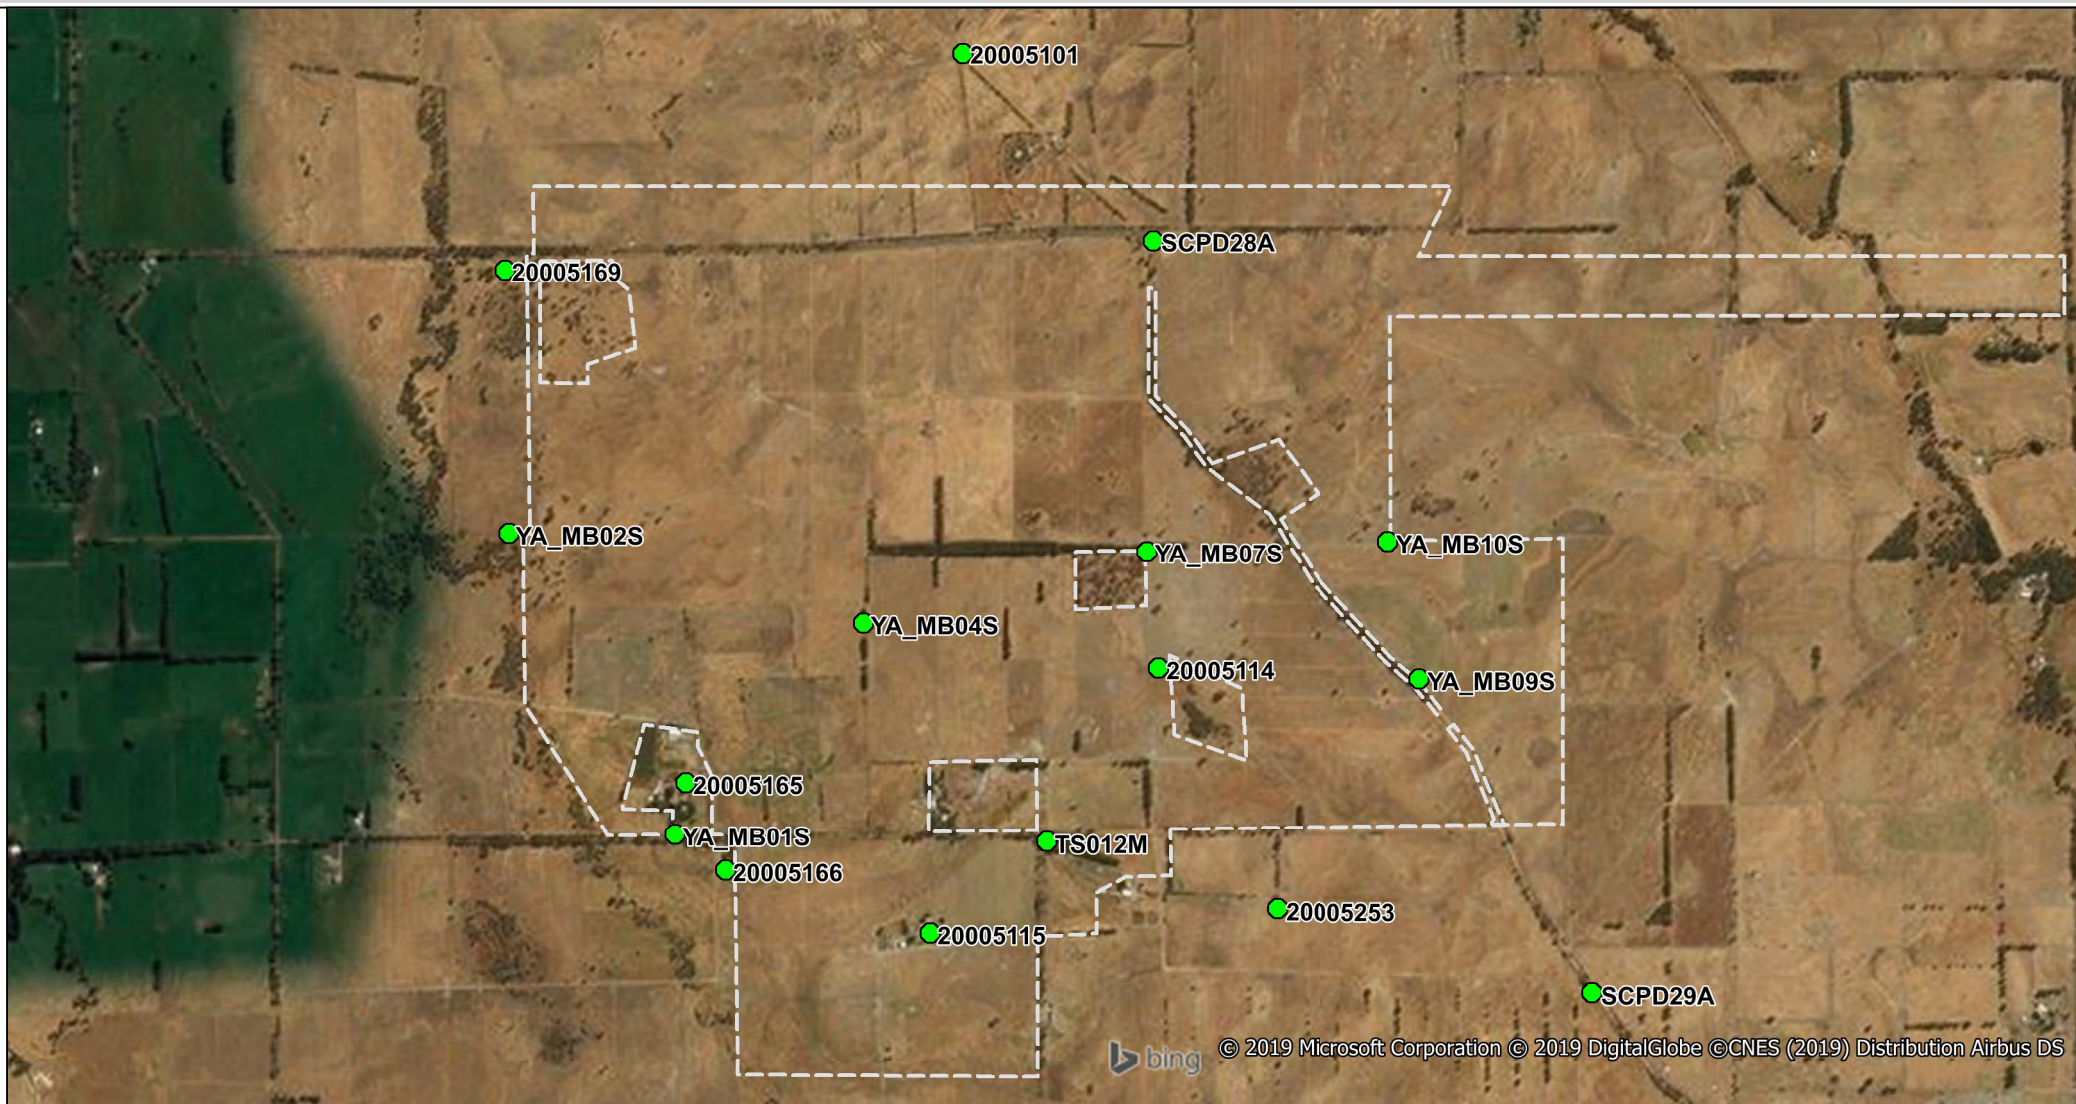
20005101

SCPD28A

20005169

YA_MB02S

YA_MB07S

YA_MB10S

YA_MB04S

20005114

YA_MB09S

20005165

YA_MB01S

TS012M

20005166

20005253

20005115

SCPD29A

bing

© 2019 Microsoft Corporation © 2019 DigitalGlobe ©CNES (2019) Distribution Airbus DS